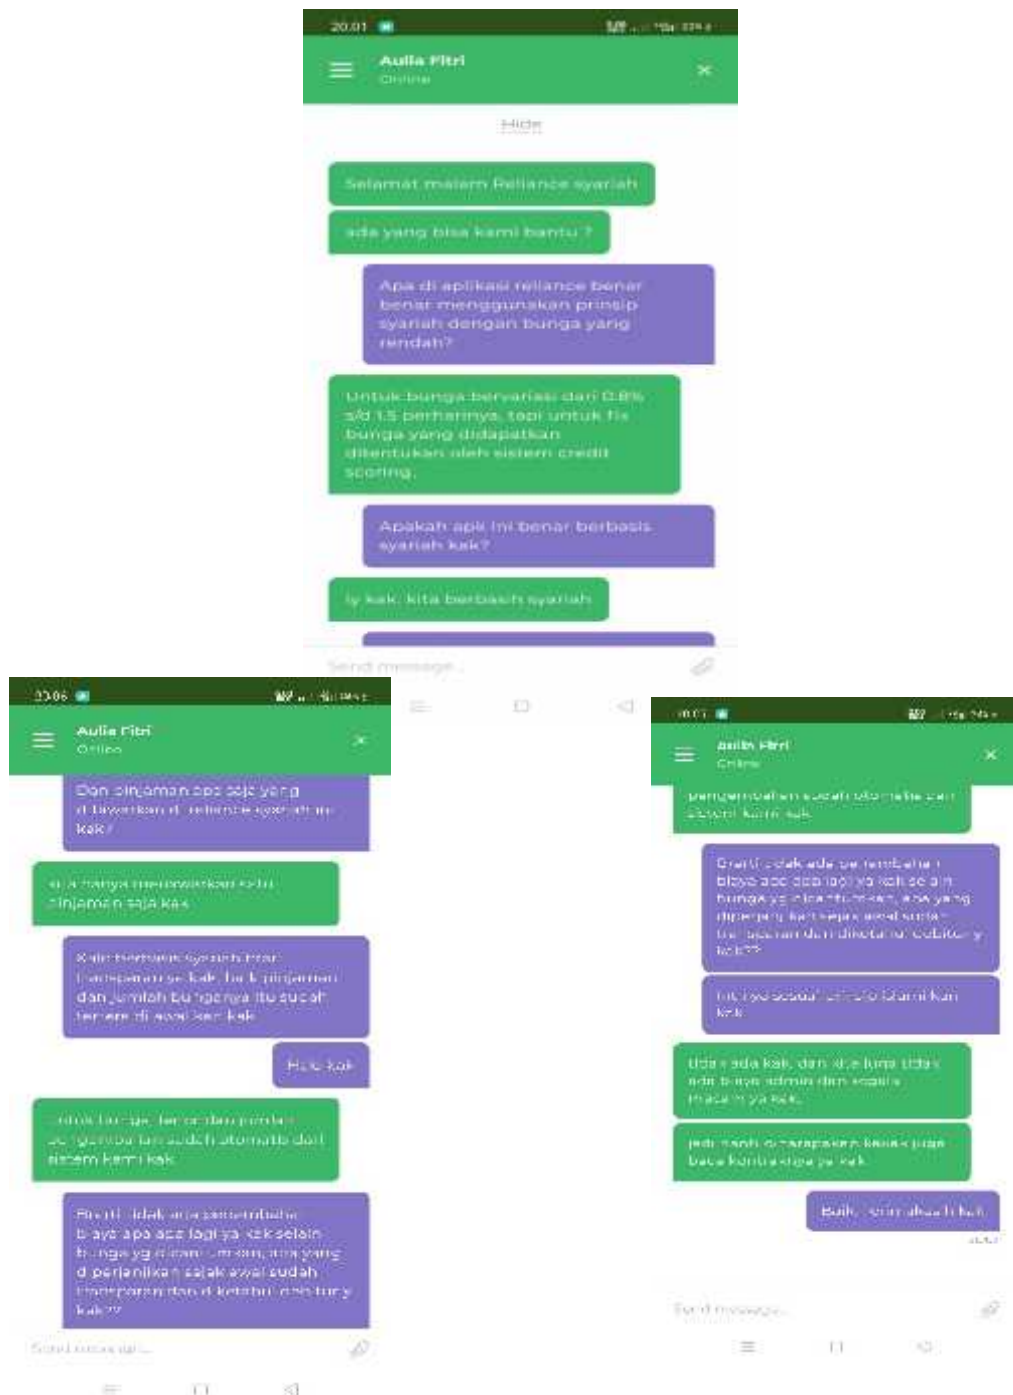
20.01

Aulia Fitri
Online

Hide

Selamat malam Reliance syariah

ada yang bisa kami bantu ?

Apa di aplikasi reliance benar benar menggunakan prinsip syariah dengan bunga yang rendah?

Untuk bunga bervariasi dari 0.8% s/d 1.5 perharinya, tapi untuk fix bunga yang didapatkan ditentukan oleh sistem credit scoring.

Apakah apk ini benar berbasis syariah kak?

Iy kak, kita berbasis syariah

Send message...

20.06

Aulia Fitri
Online

Dan pinjaman apa saja yang d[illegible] reliance syariah ini kak?

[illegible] hanya menawarkan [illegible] pinjaman saja kak

Kalo berbasis syariah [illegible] transparan ya kak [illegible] pinjaman dan jumlah bunganya itu sudah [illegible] di awal kan kak

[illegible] kak

Untuk bunga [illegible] dan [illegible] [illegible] sudah otomatis dari sistem kami kak

Brarti tidak ada pembebanan biaya apa apa lagi ya kak selain bunga yg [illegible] yang d perjanjikan sejak awal sudah transparan dan d ketahui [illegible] kak??

Send message...

20.07

Aulia Fitri
Online

pengembalian sudah otomatis dari sistem kami kak

Brarti tidak ada pembebanan biaya apa apa lagi ya kak selain bunga yg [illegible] yang diperjanjikan sejak awal sudah transparan dan diketahui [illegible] kak??

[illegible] kak

tidak ada kak, dan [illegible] tidak ada biaya admin dan segala macam ya kak

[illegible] kakak juga baca kontraknya ya kak

Baik, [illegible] kak

Send message...